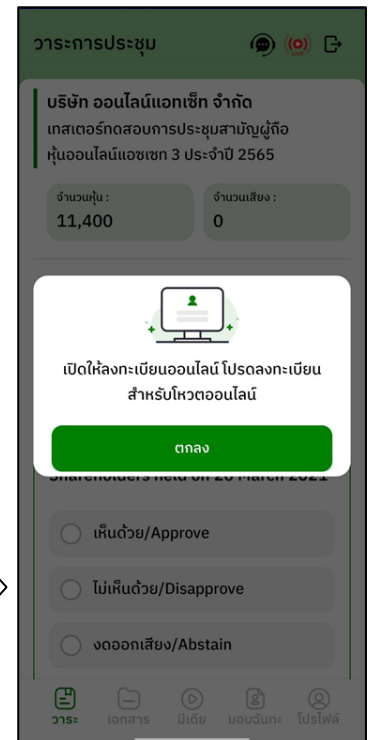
วาระการประชุม

บริษัท ออนไลน์แอทเซ็ท จำกัด
เทสเตอร์ทดสอบการประชุมสามัญผู้ถือหุ้นออนไลน์แอซเซท 3 ประจำปี 2565

จำนวนหุ้น :
11,400

จำนวนเสียง :
0

เปิดให้ลงทะเบียนออนไลน์ โปรดลงทะเบียนสำหรับโหวตออนไลน์

ตกลง

Shareholders held on 26 March 2021

เห็นด้วย/Approve

ไม่เห็นด้วย/Disapprove

งดออกเสียง/Abstain

วาระ เอกสาร มีเดีย มอบฉันทะ โปรไฟล์